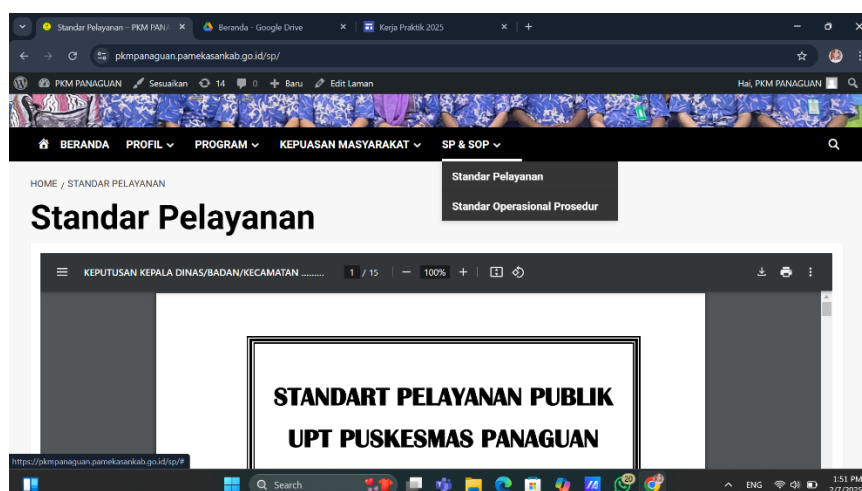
Standar Pelayanan - PKM PANA ×
Beranda - Google Drive ×
Kerja Praktik 2025 ×
+

pkmpanaguan.pamekasankab.go.id/sp/

PKM PANAGUAN  Sesuaikan  14  0  + Baru  Edit Laman
Hai, PKM PANAGUAN

BERANDA  PROFIL  PROGRAM  KEPUASAN MASYARAKAT  SP & SOP

Standar Pelayanan
Standar Operasional Prosedur

HOME / STANDAR PELAYANAN

Standar Pelayanan

KEPUTUSAN KEPALA DINAS/BADAN/KECAMATAN ........  1 / 15  —  100%  +

STANDART PELAYANAN PUBLIK
UPT PUSKESMAS PANAGUAN

https://pkmpanaguan.pamekasankab.go.id/sp/#

Search
ENG
1:51 PM
2/7/2025